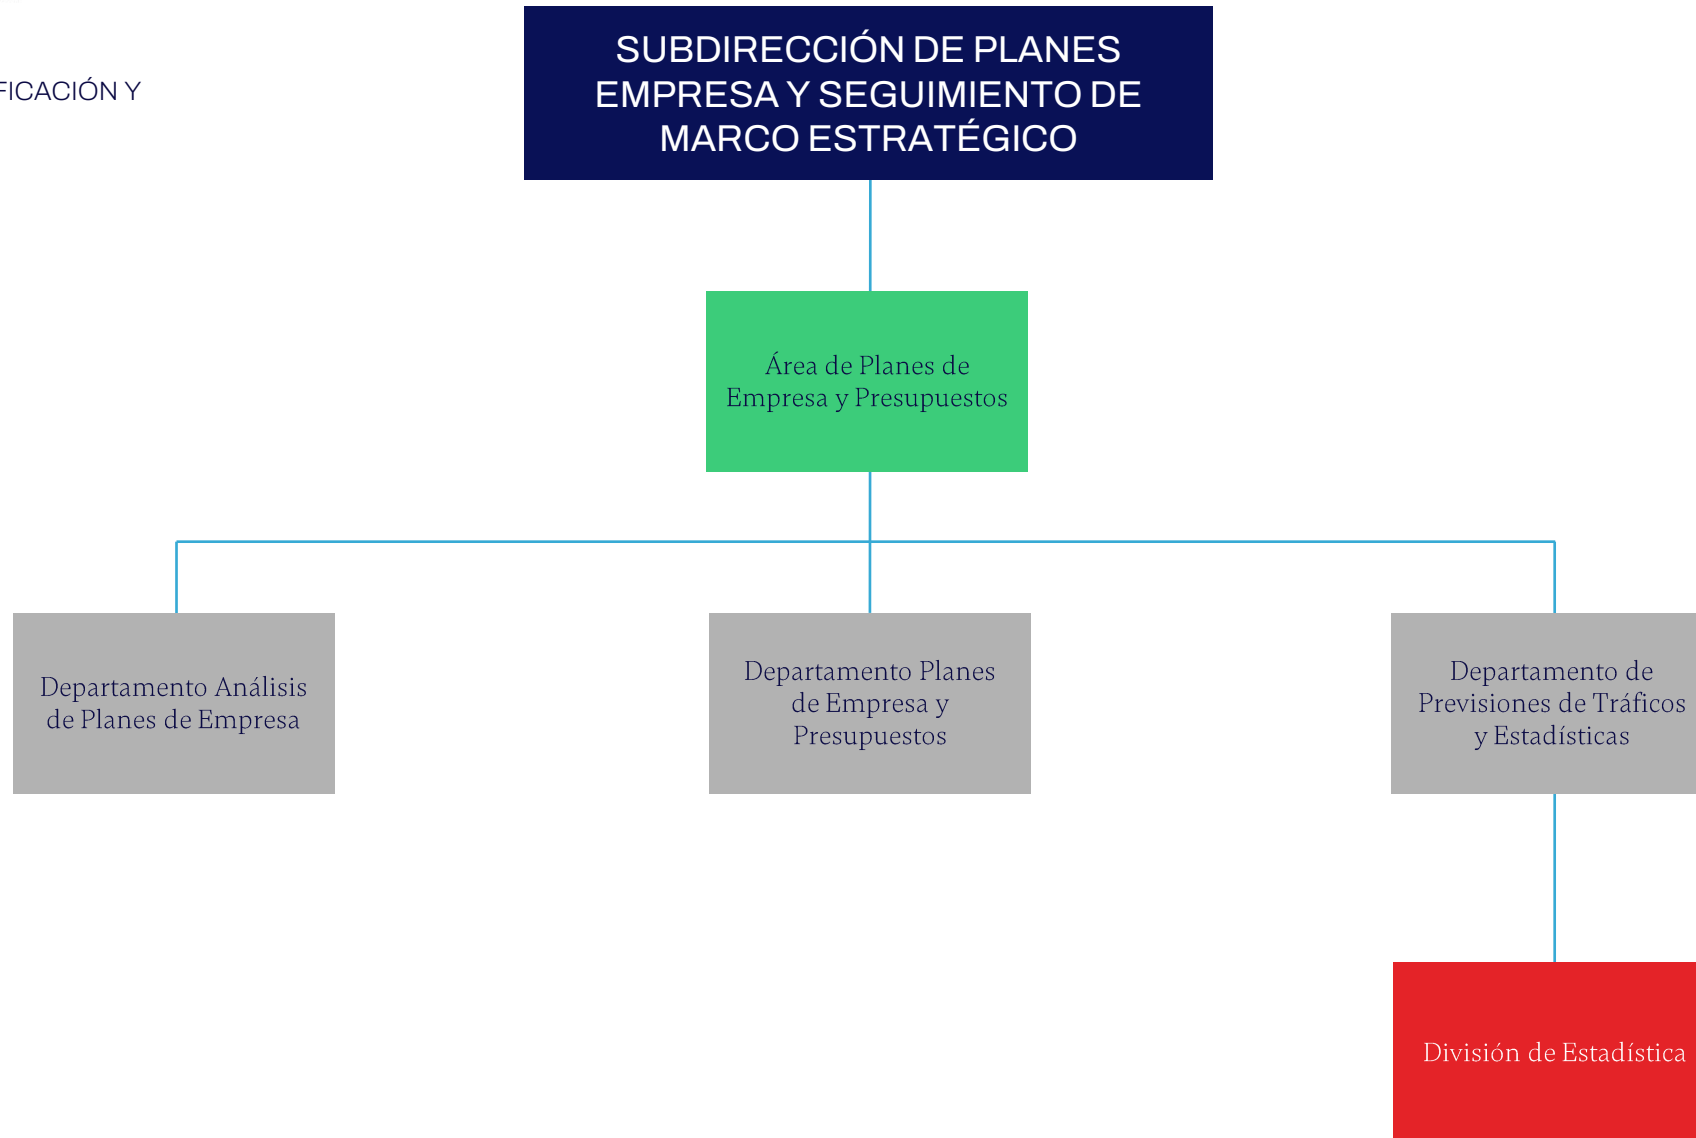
FICACIÓN Y

SUBDIRECCIÓN DE PLANES EMPRESA Y SEGUIMIENTO DE MARCO ESTRATÉGICO

Área de Planes de Empresa y Presupuestos

Departamento Análisis de Planes de Empresa

Departamento Planes de Empresa y Presupuestos

Departamento de Previsiones de Tráficos y Estadísticas

División de Estadística